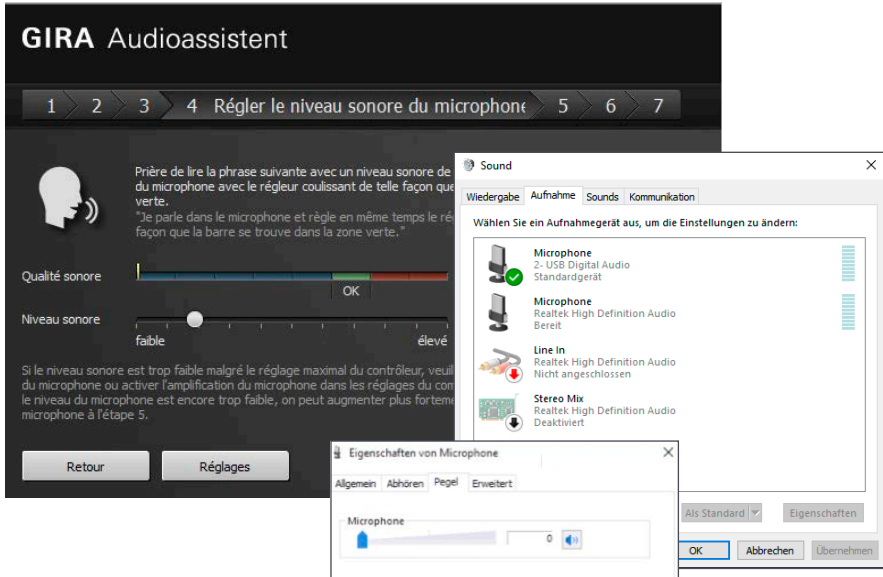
GIRA Audioassistent

1 2 3 4 Régler le niveau sonore du microphone 5 6 7

Prière de lire la phrase suivante avec un niveau sonore de du microphone avec le régleur coulissant de telle façon que verte.
"Je parle dans le microphone et règle en même temps le ré façon que la barre se trouve dans la zone verte."

Qualité sonore

OK

Niveau sonore

faible

élevé

Si le niveau sonore est trop faible malgré le réglage maximal du contrôleur, veuil du microphone ou activer l'amplification du microphone dans les réglages du com le niveau du microphone est encore trop faible, on peut augmenter plus fortem microphone à l'étape 5.

Retour

Réglages

Sound

Wiedergabe Aufnahme Sounds Kommunikation

Wählen Sie ein Aufnahmegerät aus, um die Einstellungen zu ändern:

Microphone
2- USB Digital Audio
Standardgerät

Microphone
Realtek High Definition Audio
Bereit

Line In
Realtek High Definition Audio
Nicht angeschlossen

Stereo Mix
Realtek High Definition Audio
Deaktiviert

Als Standard

Eigenschaften

OK Abbrechen Übernehmen

Eigenschaften von Microphone

Allgemein Abhören Pegel Erweitert

Microphone

0